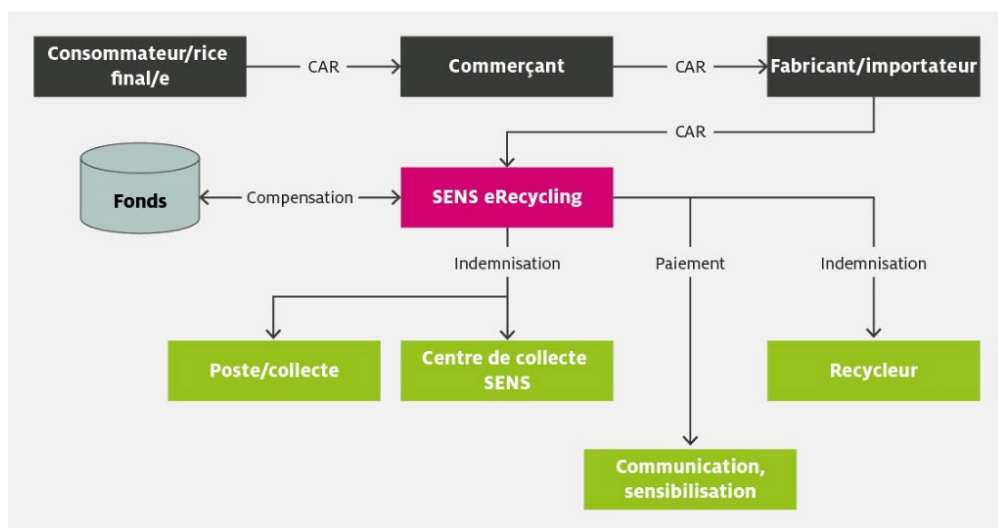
Consommateur/rice final/e

CAR

Commerçant

CAR

Fabricant/importateur

CAR

Fonds

Compensation

SENS eRecycling

Indemnisation

Paiement

Indemnisation

Poste/collecte

Centre de collecte SENS

Recycleur

Communication, sensibilisation